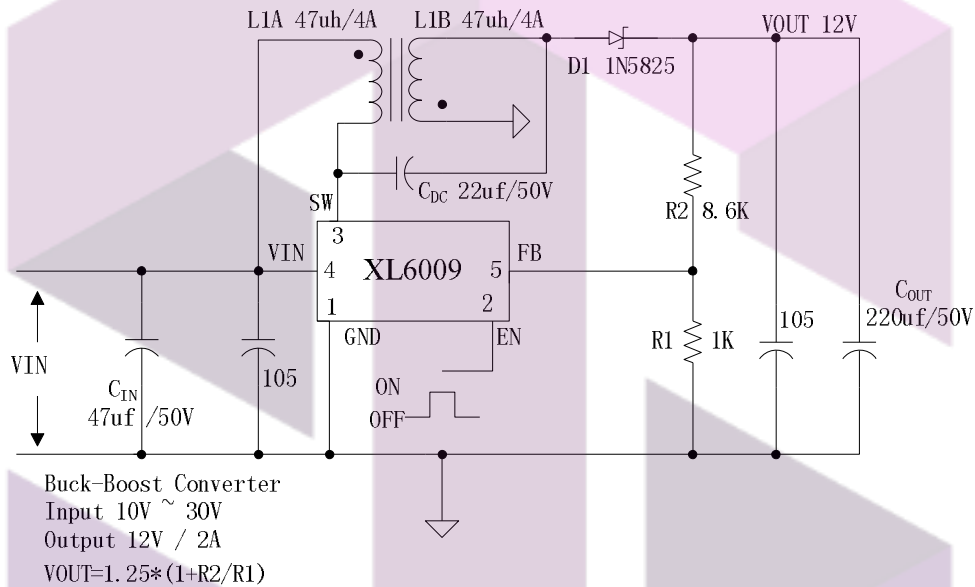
L1A 47uh/4A

L1B 47uh/4A

D1 1N5825

VOUT 12V

$C_{DC}$ 22uf/50V

SW

3

VIN

4

XL6009

5

FB

1

2

GND

EN

R2 8.6K

R1 1K

105

$C_{OUT}$ 220uf/50V

VIN

$C_{IN}$ 47uf /50V

105

ON

OFF

Buck-Boost Converter
Input 10V ~ 30V
Output 12V / 2A
VOUT=1.25*(1+R2/R1)